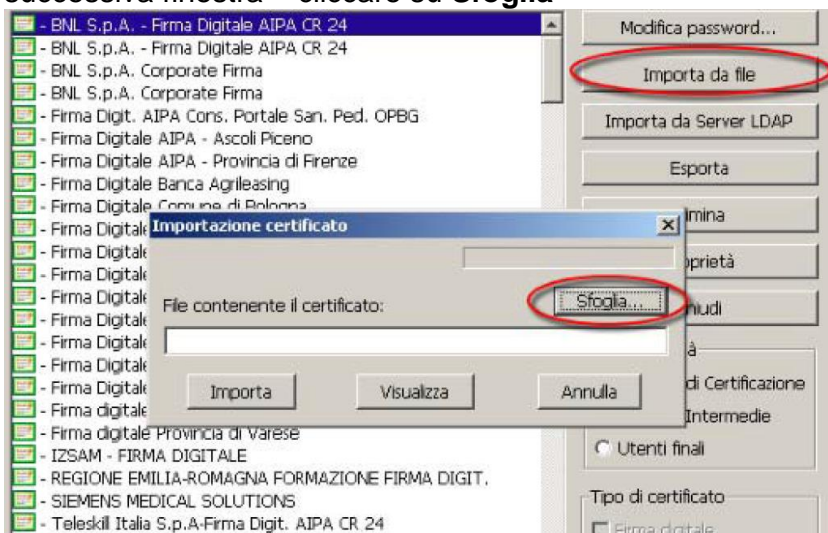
successiva finestra – cliccare su Sfoglia

- BNL S.p.A. - Firma Digitale AIPA CR 24
- BNL S.p.A. - Firma Digitale AIPA CR 24
- BNL S.p.A. Corporate Firma
- BNL S.p.A. Corporate Firma
- Firma Digit. AIPA Cons. Portale San. Ped. OPBG
- Firma Digitale AIPA - Ascoli Piceno
- Firma Digitale AIPA - Provincia di Firenze
- Firma Digitale Banca Agrileasing
- Firma Digitale Comune di Bologna
- Firma Digitale
- Firma Digitale
- Firma Digitale
- Firma Digitale
- Firma Digitale
- Firma Digitale
- Firma Digitale
- Firma Digitale
- Firma digitale
- Firma digitale Provincia di Varese
- IZSAM - FIRMA DIGITALE
- REGIONE EMILIA-ROMAGNA FORMAZIONE FIRMA DIGIT.
- SIEMENS MEDICAL SOLUTIONS
- Teleskill Italia S.p.A-Firma Digit. AIPA CR 24

Modifica password...
Importa da file
Importa da Server LDAP
Esporta
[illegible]imina
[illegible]prietà
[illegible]hiudi
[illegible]à
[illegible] di Certificazione
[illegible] Intermedie
Utenti finali
Tipo di certificato
Firma digitale

Importazione certificato
File contenente il certificato:
Sfoglia...
Importa
Visualizza
Annulla